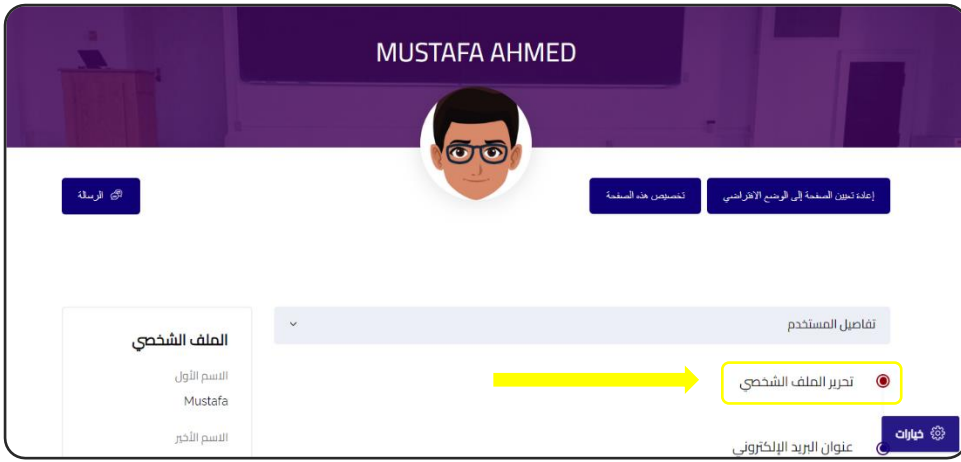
MUSTAFA AHMED

إعادة تعيين الصفحة إلى الوضع الافتراضي

تخصيص هذه الصفحة

الرسالة

تفاصيل المستخدم

تحرير الملف الشخصي

عنوان البريد الإلكتروني

الملف الشخصي

الاسم الأول

Mustafa

الاسم الأخير

خيارات